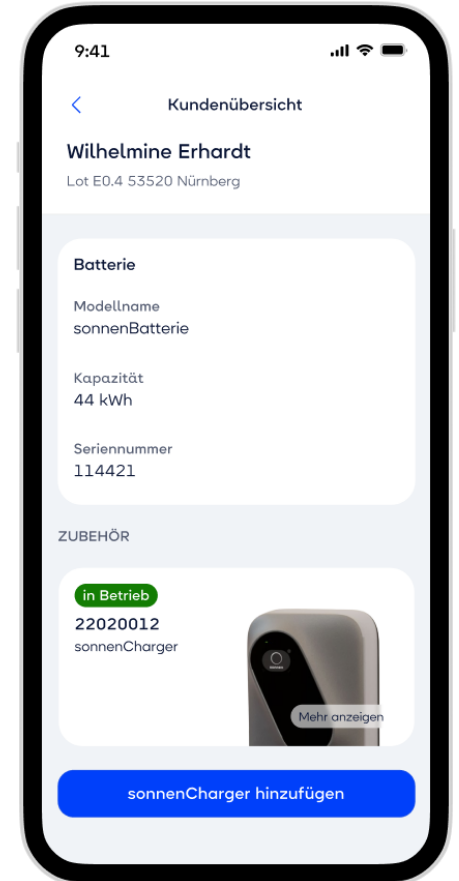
9:41

Kundenübersicht

Wilhelmine Erhardt

Lot E0.4 53520 Nürnberg

Batterie

Modellname
sonnenBatterie

Kapazität
44 kWh

Seriennummer
114421

ZUBEHÖR

in Betrieb

22020012
sonnenCharger

Mehr anzeigen

sonnenCharger hinzufügen